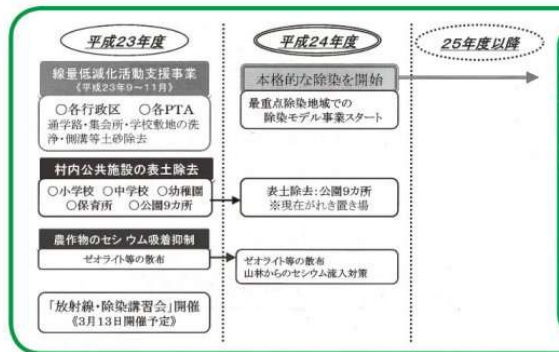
平成23年度

線量低減化活動支援事業
《平成23年9～11月》

○各行政区　○各PTA
通学路・集会所・学校敷地の洗浄・側溝等土砂除去

村内公共施設の表土除去

○小学校　○中学校　○幼稚園
○保育所　○公園9カ所

農作物のセシウム吸着抑制

ゼオライト等の散布

「放射線・除染講習会」開催
《3月13日開催予定》

平成24年度

本格的な除染を開始

最重点除染地域での
除染モデル事業スタート

表土除去：公園9カ所
※現在がれき置き場

ゼオライト等の散布
山林からのセシウム流入対策

25年度以降